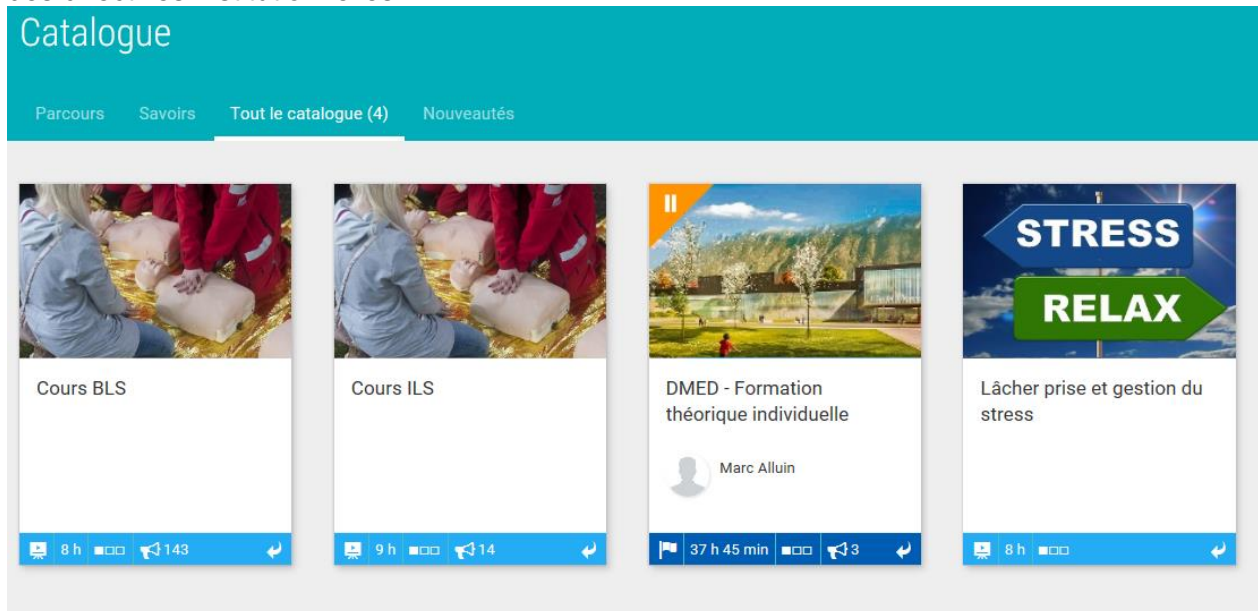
Catalogue

Parcours Savoirs Tout le catalogue (4) Nouveautés

Cours BLS

8 h 143

Cours ILS

9 h 14

DMED - Formation théorique individuelle

Marc Alluin

37 h 45 min 3

STRESS

RELAX

Lâcher prise et gestion du stress

8 h